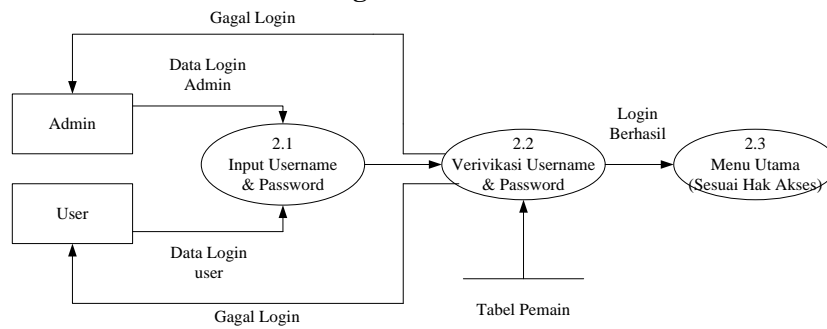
Gagal Login

Data Login Admin

Admin

2.1 Input Username & Password

2.2 Verivikasi Username & Password

Login Berhasil

2.3 Menu Utama (Sesuai Hak Akses)

User

Data Login user

Tabel Pemain

Gagal Login